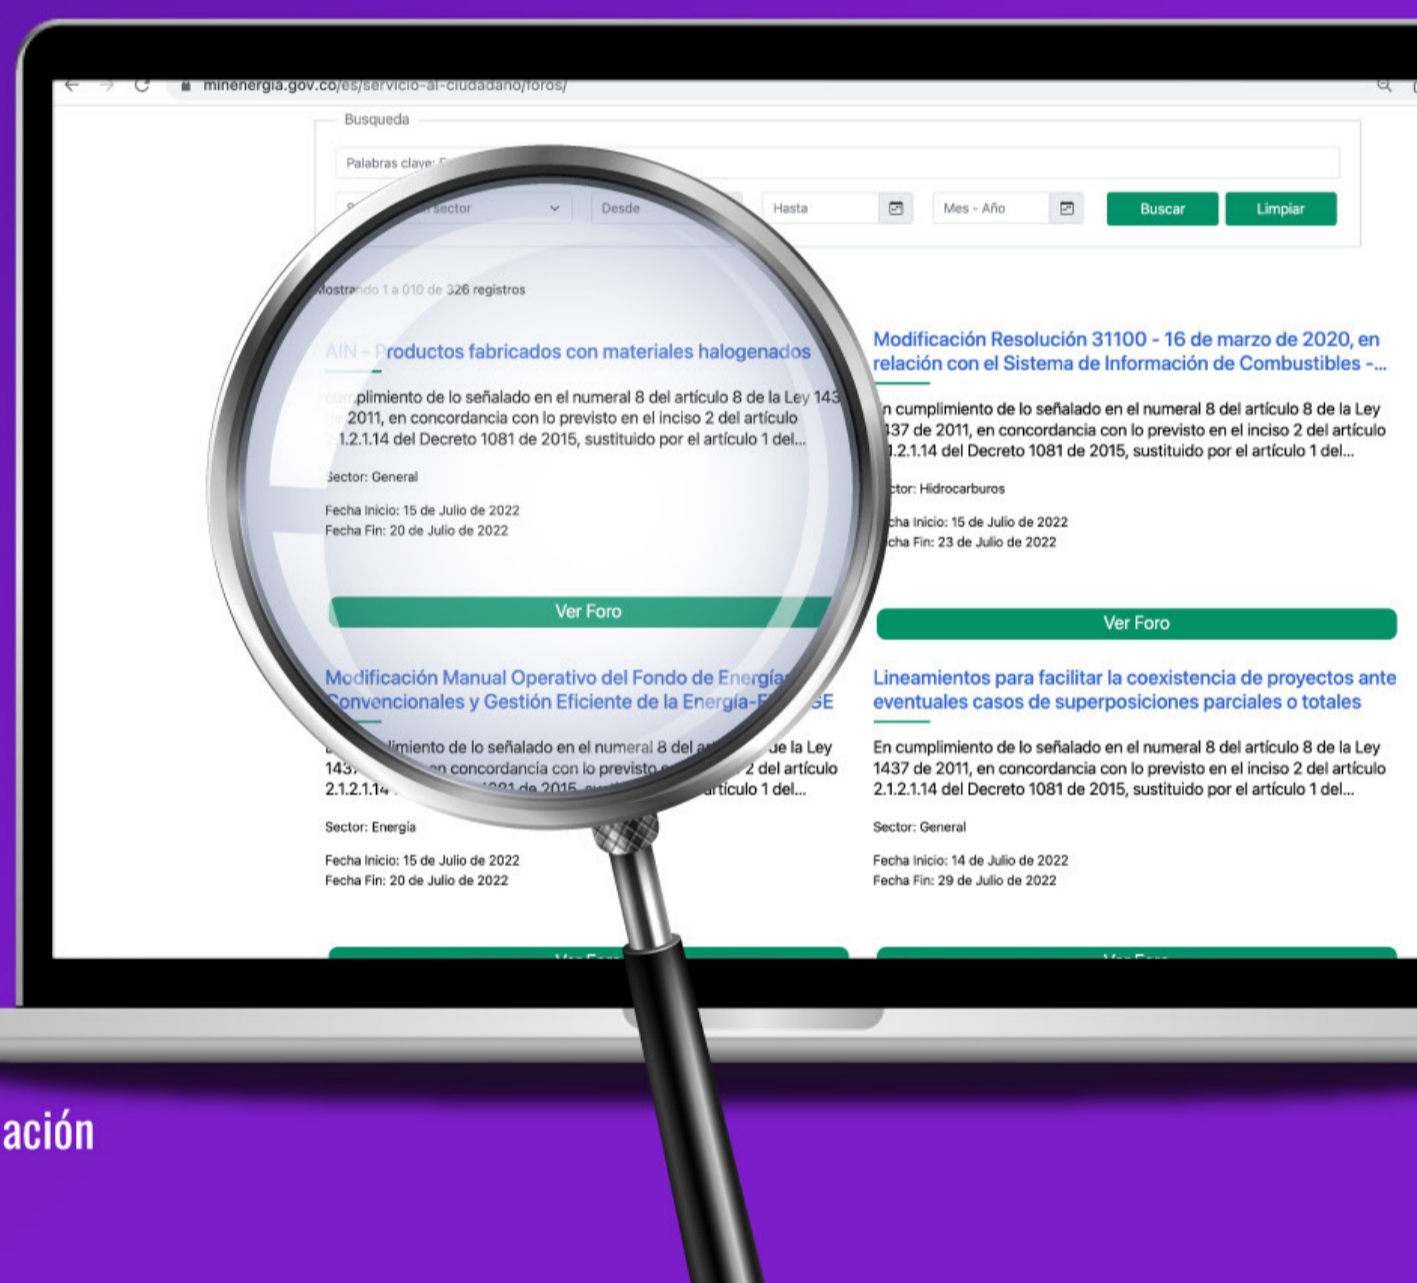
minenergia.gov.co/es/servicio-al-ciudadano/foros/

Busqueda

Palabras clave: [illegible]

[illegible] sector

Desde

Hasta

Mes - Año

Buscar

Limpiar

Mostrando 1 a 010 de 326 registros

AIN - Productos fabricados con materiales halogenados

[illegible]plimiento de lo señalado en el numeral 8 del artículo 8 de la Ley 143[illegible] 2011, en concordancia con lo previsto en el inciso 2 del artículo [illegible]1.2.1.14 del Decreto 1081 de 2015, sustituido por el artículo 1 del...

Sector: General

Fecha Inicio: 15 de Julio de 2022
Fecha Fin: 20 de Julio de 2022

Ver Foro

Modificación Resolución 31100 - 16 de marzo de 2020, en relación con el Sistema de Información de Combustibles -...

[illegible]n cumplimiento de lo señalado en el numeral 8 del artículo 8 de la Ley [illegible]437 de 2011, en concordancia con lo previsto en el inciso 2 del artículo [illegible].2.1.14 del Decreto 1081 de 2015, sustituido por el artículo 1 del...

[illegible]ctor: Hidrocarburos

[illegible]cha Inicio: 15 de Julio de 2022
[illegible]cha Fin: 23 de Julio de 2022

Ver Foro

Modificación Manual Operativo del Fondo de Energías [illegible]onvencionales y Gestión Eficiente de la Energía-F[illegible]GE

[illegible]imiento de lo señalado en el numeral 8 del a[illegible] de la Ley 143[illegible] en concordancia con lo previsto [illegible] 2 del artículo 2.1.2.1.1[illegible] artículo 1 del...

Sector: Energía

Fecha Inicio: 15 de Julio de 2022
Fecha Fin: 20 de Julio de 2022

Lineamientos para facilitar la coexistencia de proyectos ante eventuales casos de superposiciones parciales o totales

En cumplimiento de lo señalado en el numeral 8 del artículo 8 de la Ley 1437 de 2011, en concordancia con lo previsto en el inciso 2 del artículo 2.1.2.1.14 del Decreto 1081 de 2015, sustituido por el artículo 1 del...

Sector: General

Fecha Inicio: 14 de Julio de 2022
Fecha Fin: 29 de Julio de 2022

ación